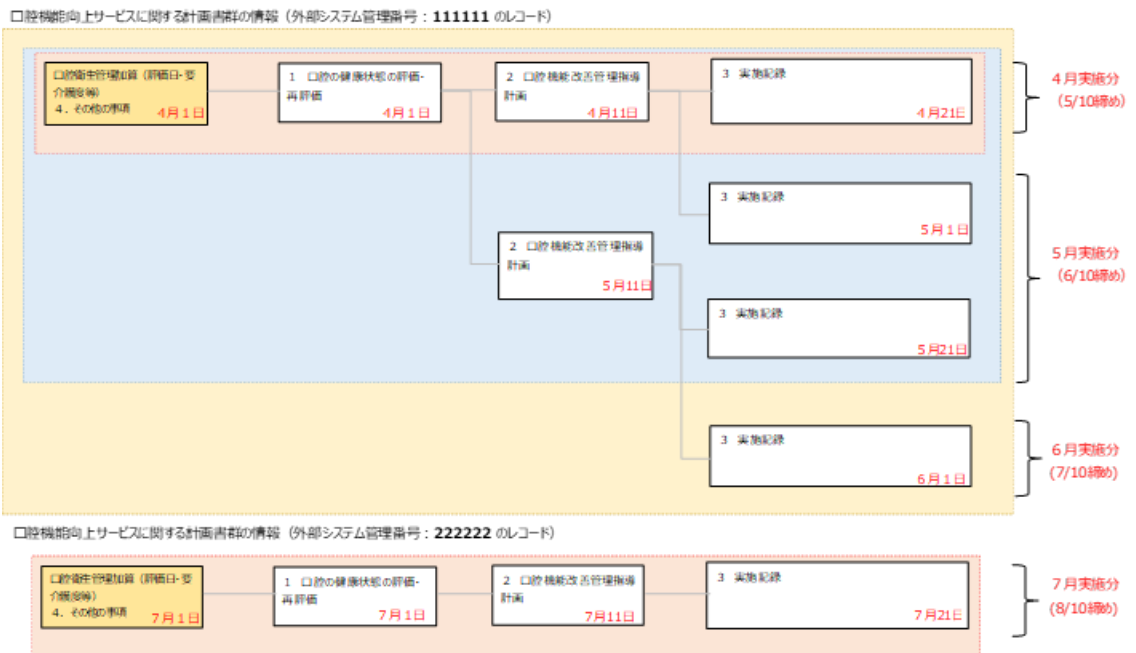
口腔機能向上サービスに関する計画書群の情報（外部システム管理番号：111111 のレコード）

口腔衛生管理加算（評価日・要介護度等）
4．その他の事項
4月1日

1　口腔の健康状態の評価・再評価
4月1日

2　口腔機能改善管理指導計画
4月11日

3　実施記録
4月21日

4月実施分
（5/10締め）

3　実施記録
5月1日

2　口腔機能改善管理指導計画
5月11日

3　実施記録
5月21日

5月実施分
（6/10締め）

3　実施記録
6月1日

6月実施分
（7/10締め）

口腔機能向上サービスに関する計画書群の情報（外部システム管理番号：222222 のレコード）

口腔衛生管理加算（評価日・要介護度等）
4．その他の事項
7月1日

1　口腔の健康状態の評価・再評価
7月1日

2　口腔機能改善管理指導計画
7月11日

3　実施記録
7月21日

7月実施分
（8/10締め）